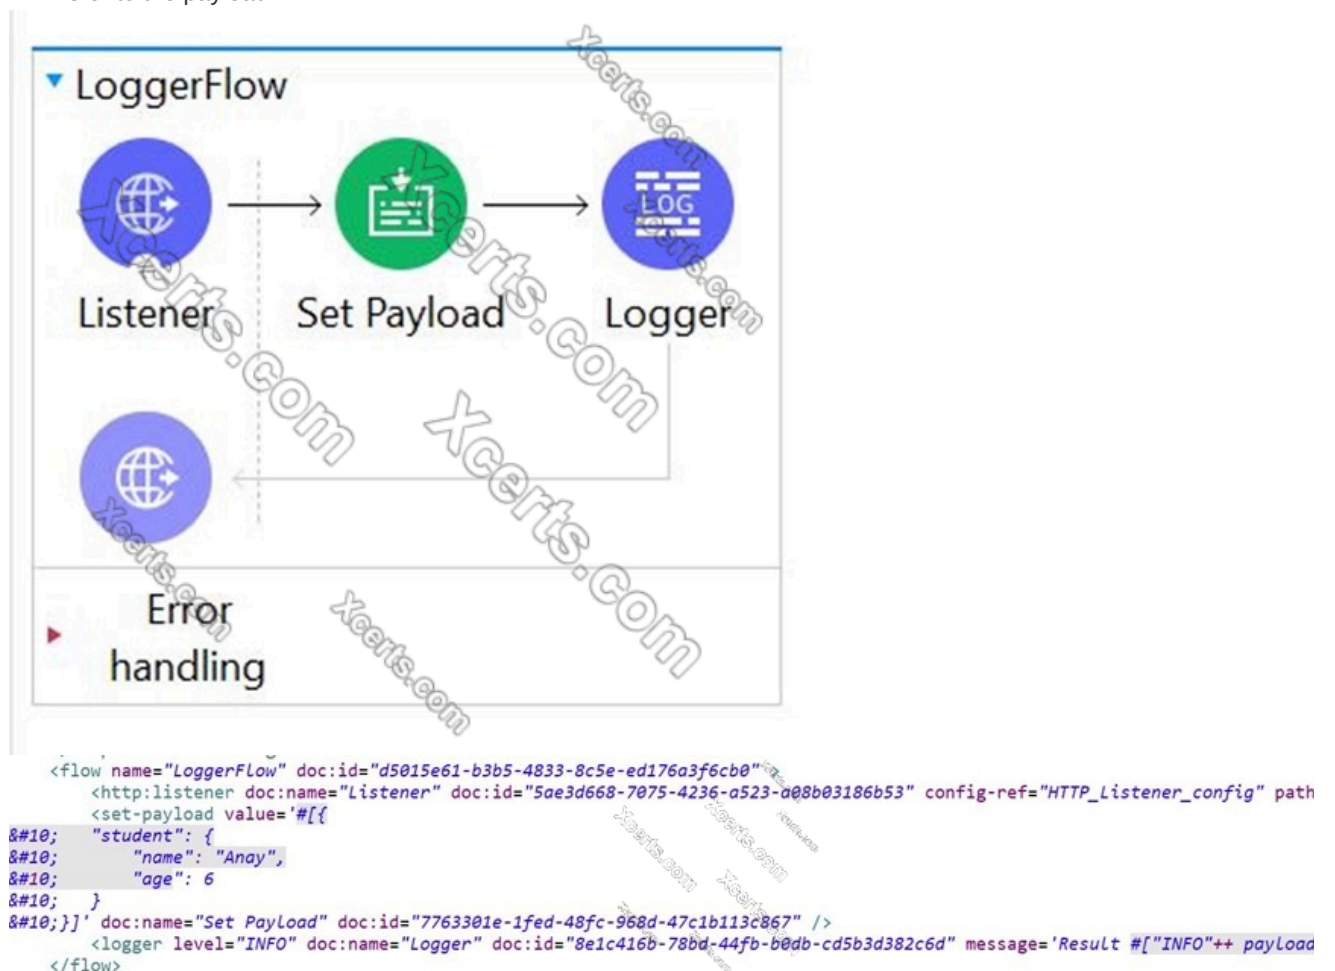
LoggerFlow

Listener

Set Payload

Logger

Error handling

Xcerts.com

<flow name="LoggerFlow" doc:id="d5015e61-b3b5-4833-8c5e-ed176a3f6cb0">
<http:listener doc:name="Listener" doc:id="5ae3d668-7075-4236-a523-a08b03186b53" config-ref="HTTP_Listener_config" path
<set-payload value='#[{
&#10; "student": {
&#10; "name": "Anay",
&#10; "age": 6
&#10; }
&#10;}]' doc:name="Set Payload" doc:id="7763301e-1fed-48fc-968d-47c1b113c867" />
<logger level="INFO" doc:name="Logger" doc:id="8e1c416b-78bd-44fb-b0db-cd5b3d382c6d" message='Result #["INFO"++ payload
</flow>